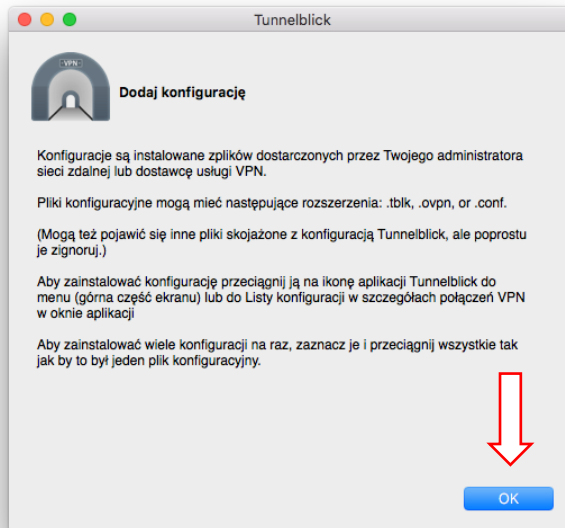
Tunnelblick

VPN

Dodaj konfigurację

Konfiguracje są instalowane zplików dostarczonych przez Twojego administratora sieci zdalnej lub dostawcę usługi VPN.

Pliki konfiguracyjne mogą mieć następujące rozszerzenia: .tblk, .ovpn, or .conf.

(Mogą też pojawić się inne pliki skojażone z konfiguracją Tunnelblick, ale poprostu je zignoruj.)

Aby zainstalować konfigurację przeciągnij ją na ikonę aplikacji Tunnelblick do menu (górna część ekranu) lub do Listy konfiguracji w szczegółach połączeń VPN w oknie aplikacji

Aby zainstalować wiele konfiguracji na raz, zaznacz je i przeciągnij wszystkie tak jak by to był jeden plik konfiguracyjny.

OK